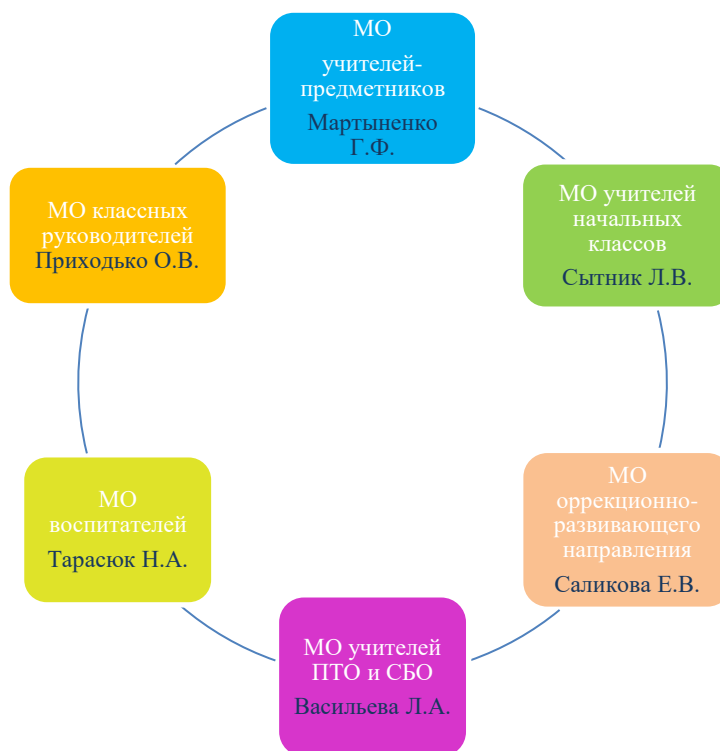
МО учителей-предметников
Мартыненко Г.Ф.

МО учителей начальных классов
Сытник Л.В.

МО оррекционно-развивающего направления
Саликова Е.В.

МО учителей ПТО и СБО
Васильева Л.А.

МО воспитателей
Тарасюк Н.А.

МО классных руководителей
Приходько О.В.